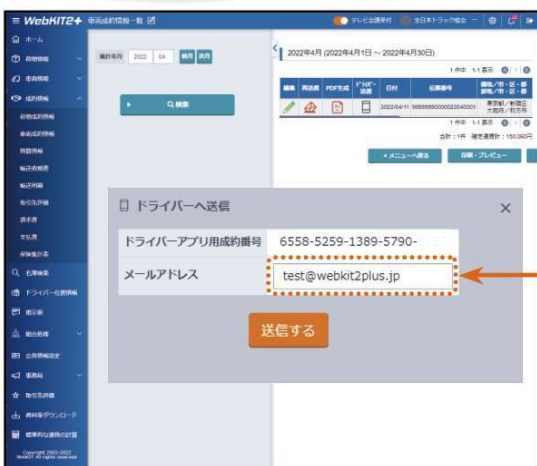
≡ WebKIT2+ 車両成約情報一覧

ホーム

2022年4月 (2022年4月1日 ～ 2022年4月30日)

2022/04/11

合計：1件

◂メニューへ戻る

印刷・プレビュー

ドライバーへ送信

ドライバーアプリ用成約番号 6558-5259-1389-5790-

メールアドレス test@webkit2plus.jp

送信する